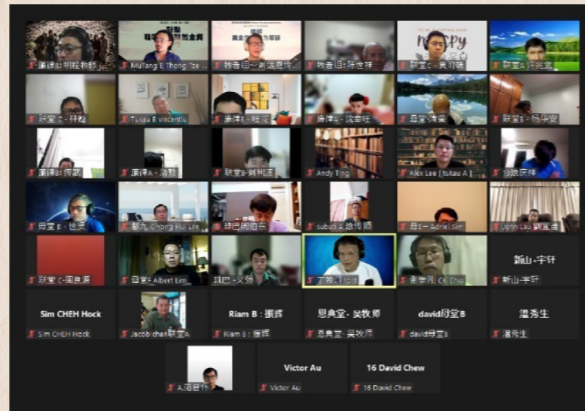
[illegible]

Mutang E Thong Tze

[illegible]

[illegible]

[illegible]

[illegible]

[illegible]

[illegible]

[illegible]

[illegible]

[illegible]

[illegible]

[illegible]

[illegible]

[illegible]

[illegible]

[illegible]

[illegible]

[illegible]

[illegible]

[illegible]

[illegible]

Andy Ting

Alex Lee [Tulau A]

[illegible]

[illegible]

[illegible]

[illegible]

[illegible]

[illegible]

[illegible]

Albert Lim

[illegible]

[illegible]

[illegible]

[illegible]

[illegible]

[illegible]

新山-宇轩

新山-宇轩

Sim CHEH Hock

Sim CHEH Hock

Jacob chai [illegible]

Riam B : 振辉

Riam B : 振辉

息典堂 - 吴牧师

息典堂 - 吴牧师

david同堂B

david同堂B

温秀生

温秀生

A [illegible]

Victor Au

Victor Au

16 David Chew

16 David Chew